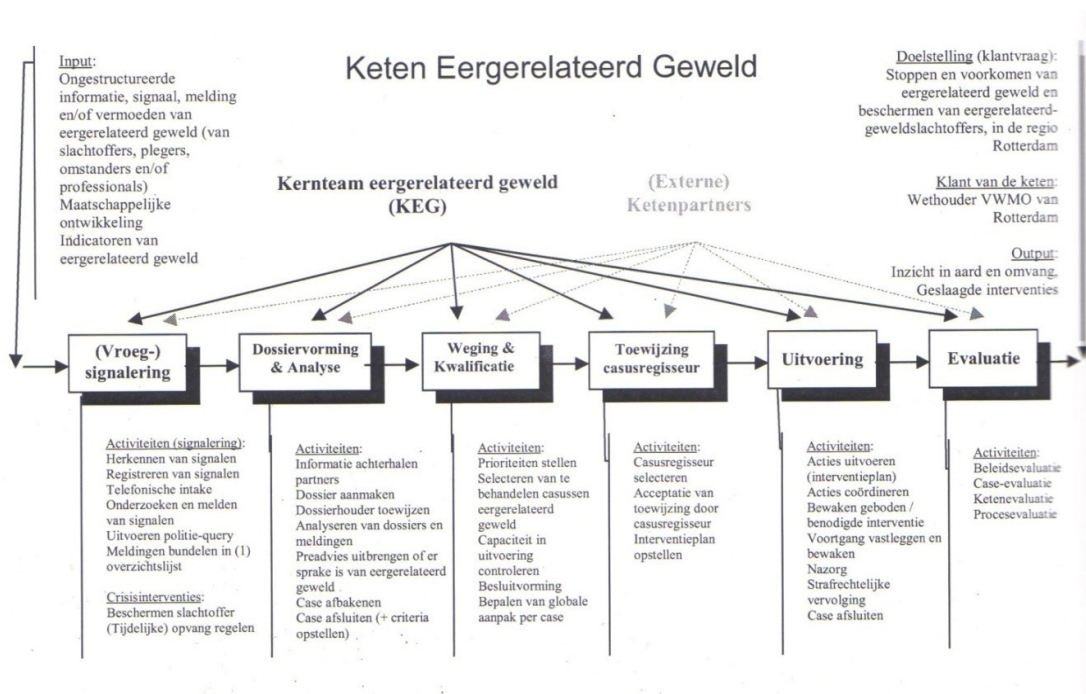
Keten Eergerelateerd Geweld

Input:
Ongestructureerde informatie, signaal, melding en/of vermoeden van eergerelateerd geweld (van slachtoffers, plegers, omstanders en/of professionals)
Maatschappelijke ontwikkeling
Indicatoren van eergerelateerd geweld

Doelstelling (klantvraag):
Stoppen en voorkomen van eergerelateerd geweld en beschermen van eergerelateerd-geweldslachtoffers, in de regio Rotterdam

Klant van de keten:
Wethouder VWMO van Rotterdam

Output:
Inzicht in aard en omvang,
Geslaagde interventies

Kernteam eergerelateerd geweld (KEG)

(Externe) Ketenpartners

(Vroeg-) signalering

Dossiervorming & Analyse

Weging & Kwalificatie

Toewijzing casusregisseur

Uitvoering

Evaluatie

Activiteiten (signalering):
Herkennen van signalen
Registreren van signalen
Telefonische intake
Onderzoeken en melden van signalen
Uitvoeren politie-query
Meldingen bundelen in (1) overzichtslijst

Crisisinterventies:
Beschermen slachtoffer
(Tijdelijke) opvang regelen

Activiteiten:
Informatie achterhalen partners
Dossier aanmaken
Dossierhouder toewijzen
Analyseren van dossiers en meldingen
Preadvies uitbrengen of er sprake is van eergerelateerd geweld
Case afbakenen
Case afsluiten (+ criteria opstellen)

Activiteiten:
Prioriteiten stellen
Selecteren van te behandelen casussen eergerelateerd geweld
Capaciteit in uitvoering controleren
Besluitvorming
Bepalen van globale aanpak per case

Activiteiten:
Casusregisseur selecteren
Acceptatie van toewijzing door casusregisseur
Interventieplan opstellen

Activiteiten:
Acties uitvoeren (interventieplan)
Acties coördineren
Bewaken geboden / benodigde interventie
Voortgang vastleggen en bewaken
Nazorg
Strafrechtelijke vervolging
Case afsluiten

Activiteiten:
Beleidsevaluatie
Case-evaluatie
Ketenevaluatie
Procesevaluatie